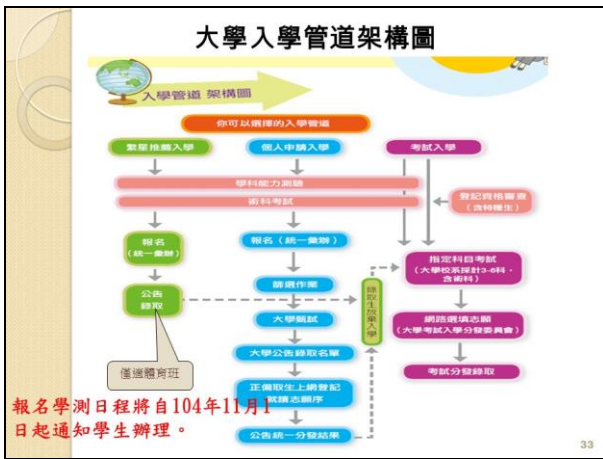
大學入學管道架構圖

入學管道 架構圖

你可以選擇的入學管道

繁星推薦入學

個人申請入學

考試入學

學科能力測驗

術科考試

登記資格審查（含特種生）

報名（統一彙辦）

報名（統一彙辦）

公告錄取

篩選作業

錄取生放棄入學

指定科目考試（大學校系採計3-6科，含術科）

大學甄試

網路選填志願（大學考試入學分發委員會）

大學公告錄取名單

僅適體育班

正備取生上網登記就讀志願序

考試分發錄取

報名學測日程將自104年11月1日起通知學生辦理。

公告統一分發結果

33